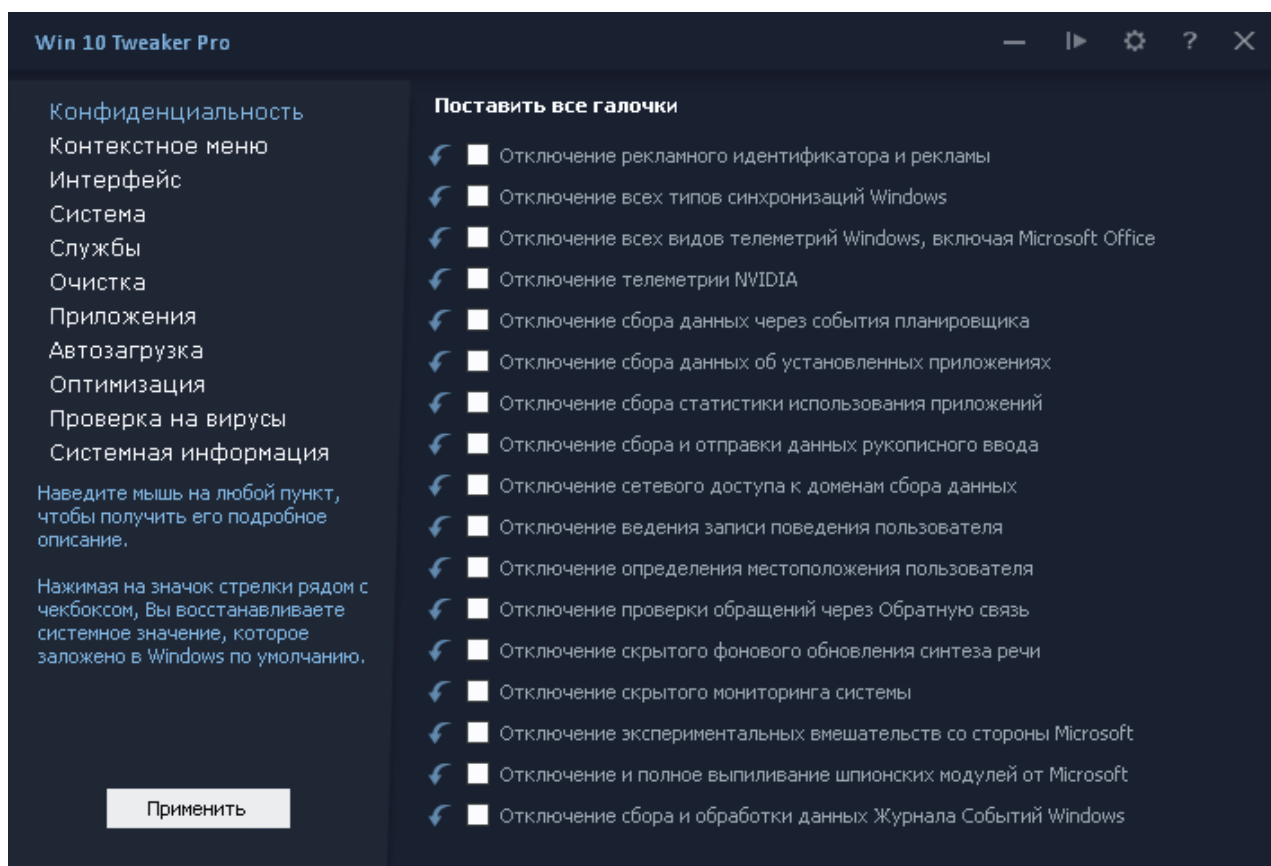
Win 10 Tweaker Pro

— ? ✕

Конфиденциальность
Контекстное меню
Интерфейс
Система
Службы
Очистка
Приложения
Автозагрузка
Оптимизация
Проверка на вирусы
Системная информация

Наведите мышь на любой пункт, чтобы получить его подробное описание.

Нажимая на значок стрелки рядом с чекбоксом, Вы восстанавливаете системное значение, которое заложено в Windows по умолчанию.

Применить

Поставить все галочки

Отключение рекламного идентификатора и рекламы
Отключение всех типов синхронизаций Windows
Отключение всех видов телеметрий Windows, включая Microsoft Office
Отключение телеметрии NVIDIA
Отключение сбора данных через события планировщика
Отключение сбора данных об установленных приложениях
Отключение сбора статистики использования приложений
Отключение сбора и отправки данных рукописного ввода
Отключение сетевого доступа к доменам сбора данных
Отключение ведения записи поведения пользователя
Отключение определения местоположения пользователя
Отключение проверки обращений через Обратную связь
Отключение скрытого фонового обновления синтеза речи
Отключение скрытого мониторинга системы
Отключение экспериментальных вмешательств со стороны Microsoft
Отключение и полное выпиливание шпионских модулей от Microsoft
Отключение сбора и обработки данных Журнала Событий Windows